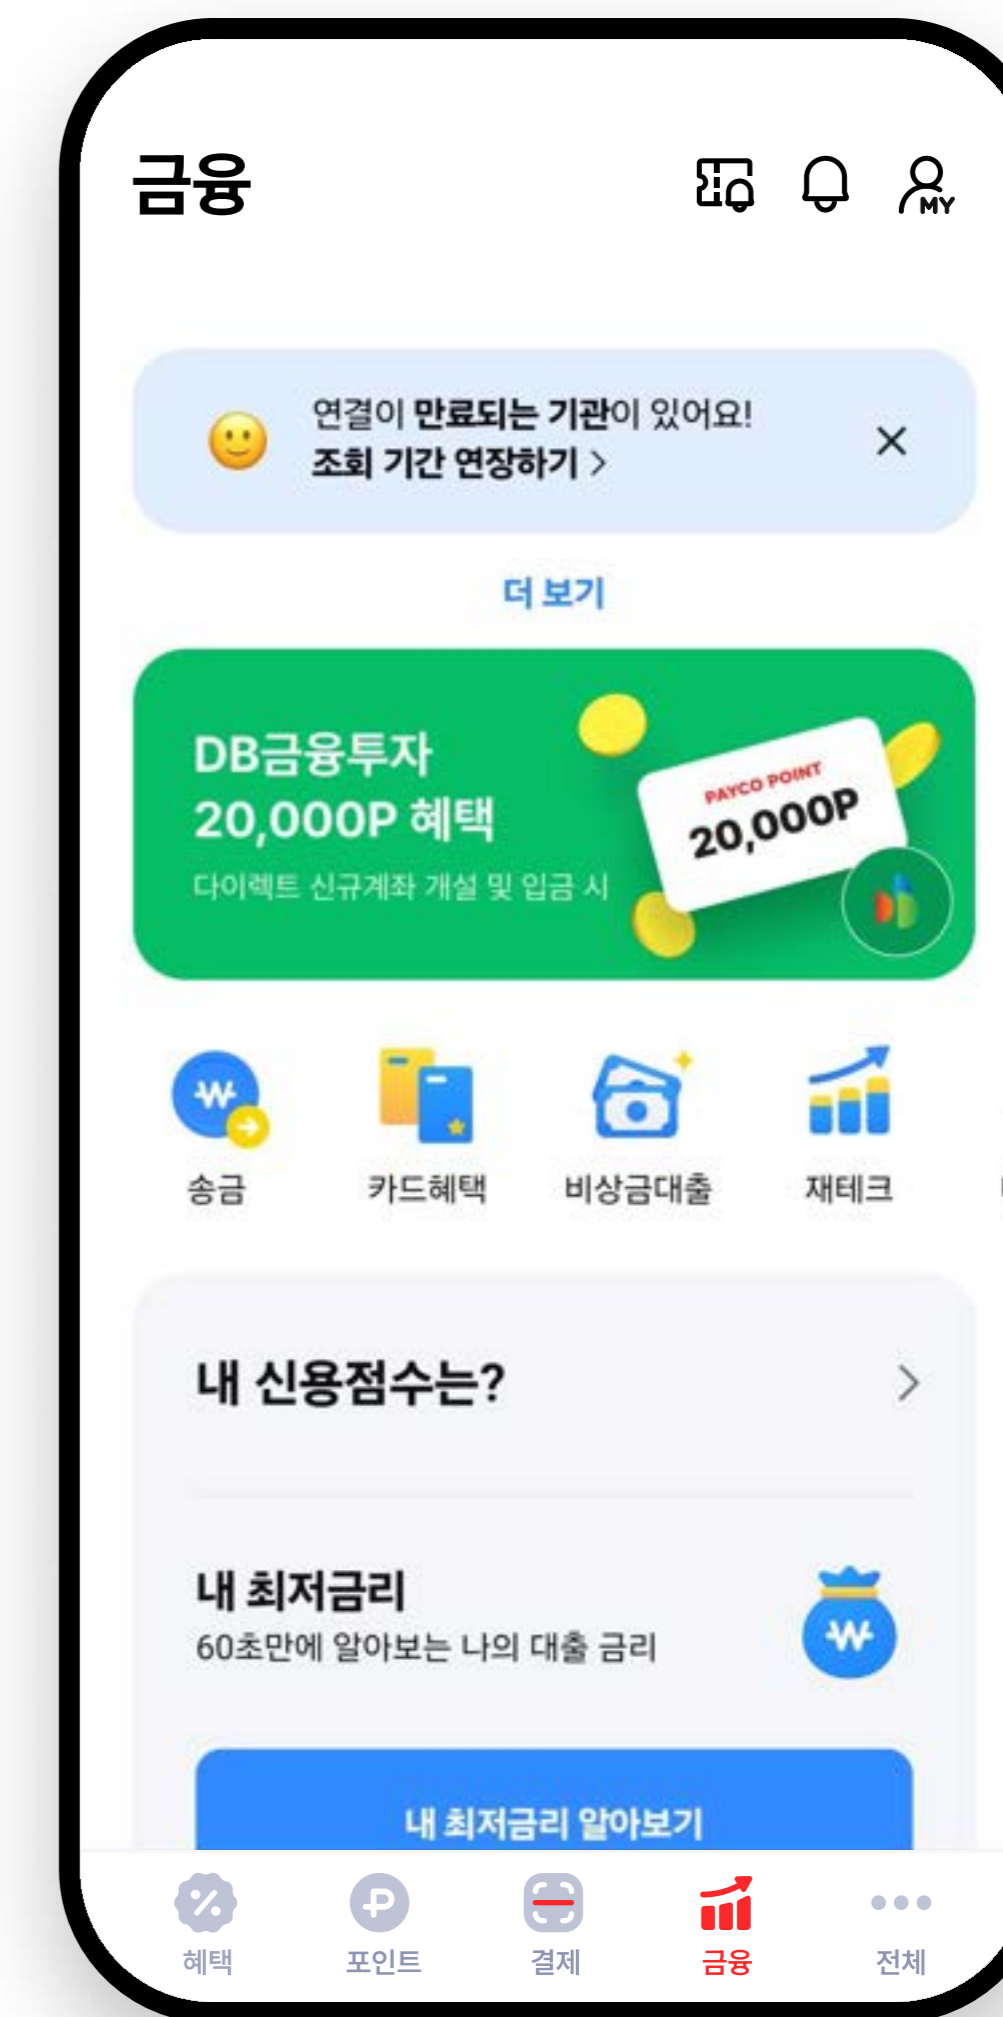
금융

MY

연결이 만료되는 기관이 있어요!
조회 기간 연장하기 >

더 보기

DB금융투자
20,000P 혜택
다이렉트 신규계좌 개설 및 입금 시

PAYCO POINT
20,000P

송금
카드혜택
비상금대출
재테크

내 신용점수는?

내 최저금리
60초만에 알아보는 나의 대출 금리

내 최저금리 알아보기

혜택
포인트
결제
금융
전체